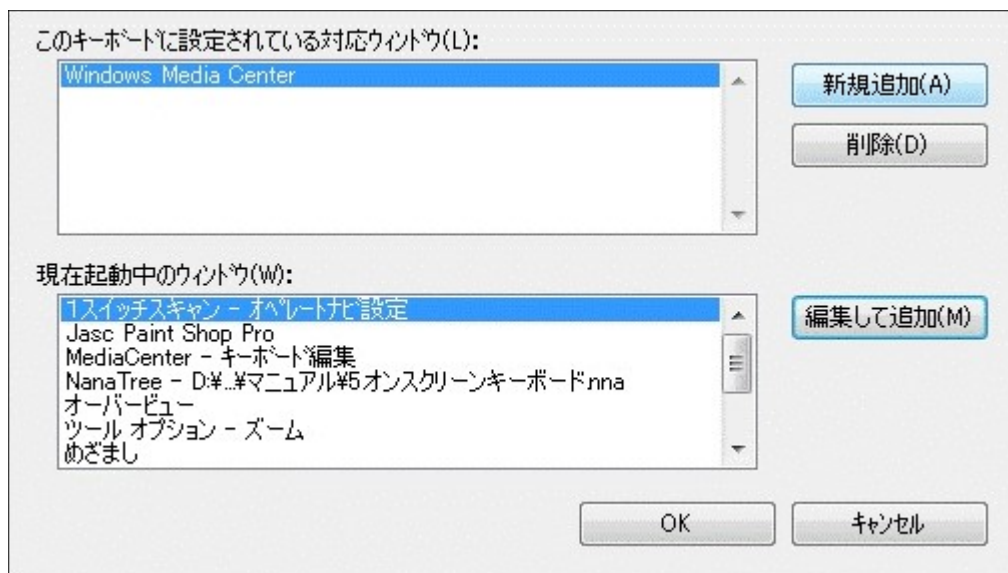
このキーボードに設定されている対応ウィンドウ(L):

Windows Media Center

新規追加(A)

削除(D)

現在起動中のウィンドウ(W):

1スイッチスキャン - オペレートナビ設定
Jasc Paint Shop Pro
MediaCenter - キーボード編集
NanaTree - D:¥...¥マニュアル¥5 オンスクリーンキーボード.nna
オーバービュー
ツール オプション - ズーム
めざまし

編集して追加(M)

OK

キャンセル